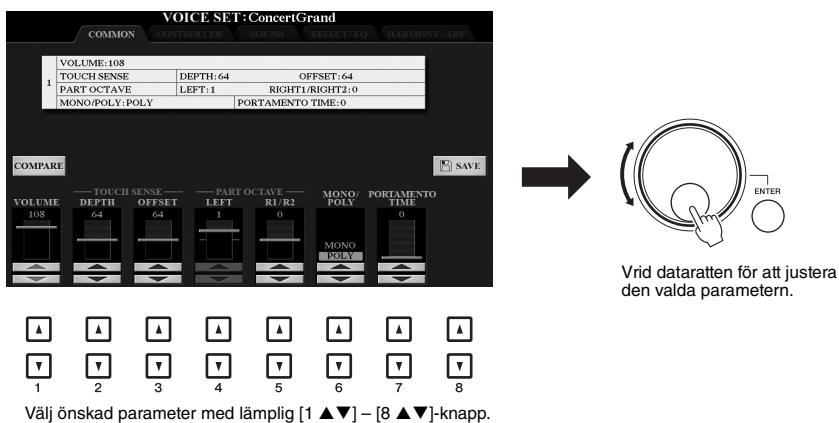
VOICE SET: ConcertGrand

COMMON CONTROLLER SOUND EFFECT/EQ HARMONY/ARP

| 1 | VOLUME: 108 | | |
|---|---|---|---|
| | TOUCH SENSE | DEPTH: 64 | OFFSET: 64 |
| | PART OCTAVE | LEFT: 1 | RIGHT1/RIGHT2: 0 |
| | MONO/POLY: POLY | PORTAMENTO TIME: 0 | |

COMPARE

SAVE

VOLUME 108

TOUCH SENSE

DEPTH 64

OFFSET 64

PART OCTAVE

LEFT 1

R1/R2 0

MONO/POLY

MONO

POLY

PORTAMENTO TIME 0

ENTER

Vrid dataratten för att justera den valda parametern.

1 2 3 4 5 6 7 8

Välj önskad parameter med lämplig [1 ▲▼] – [8 ▲▼]-knapp.